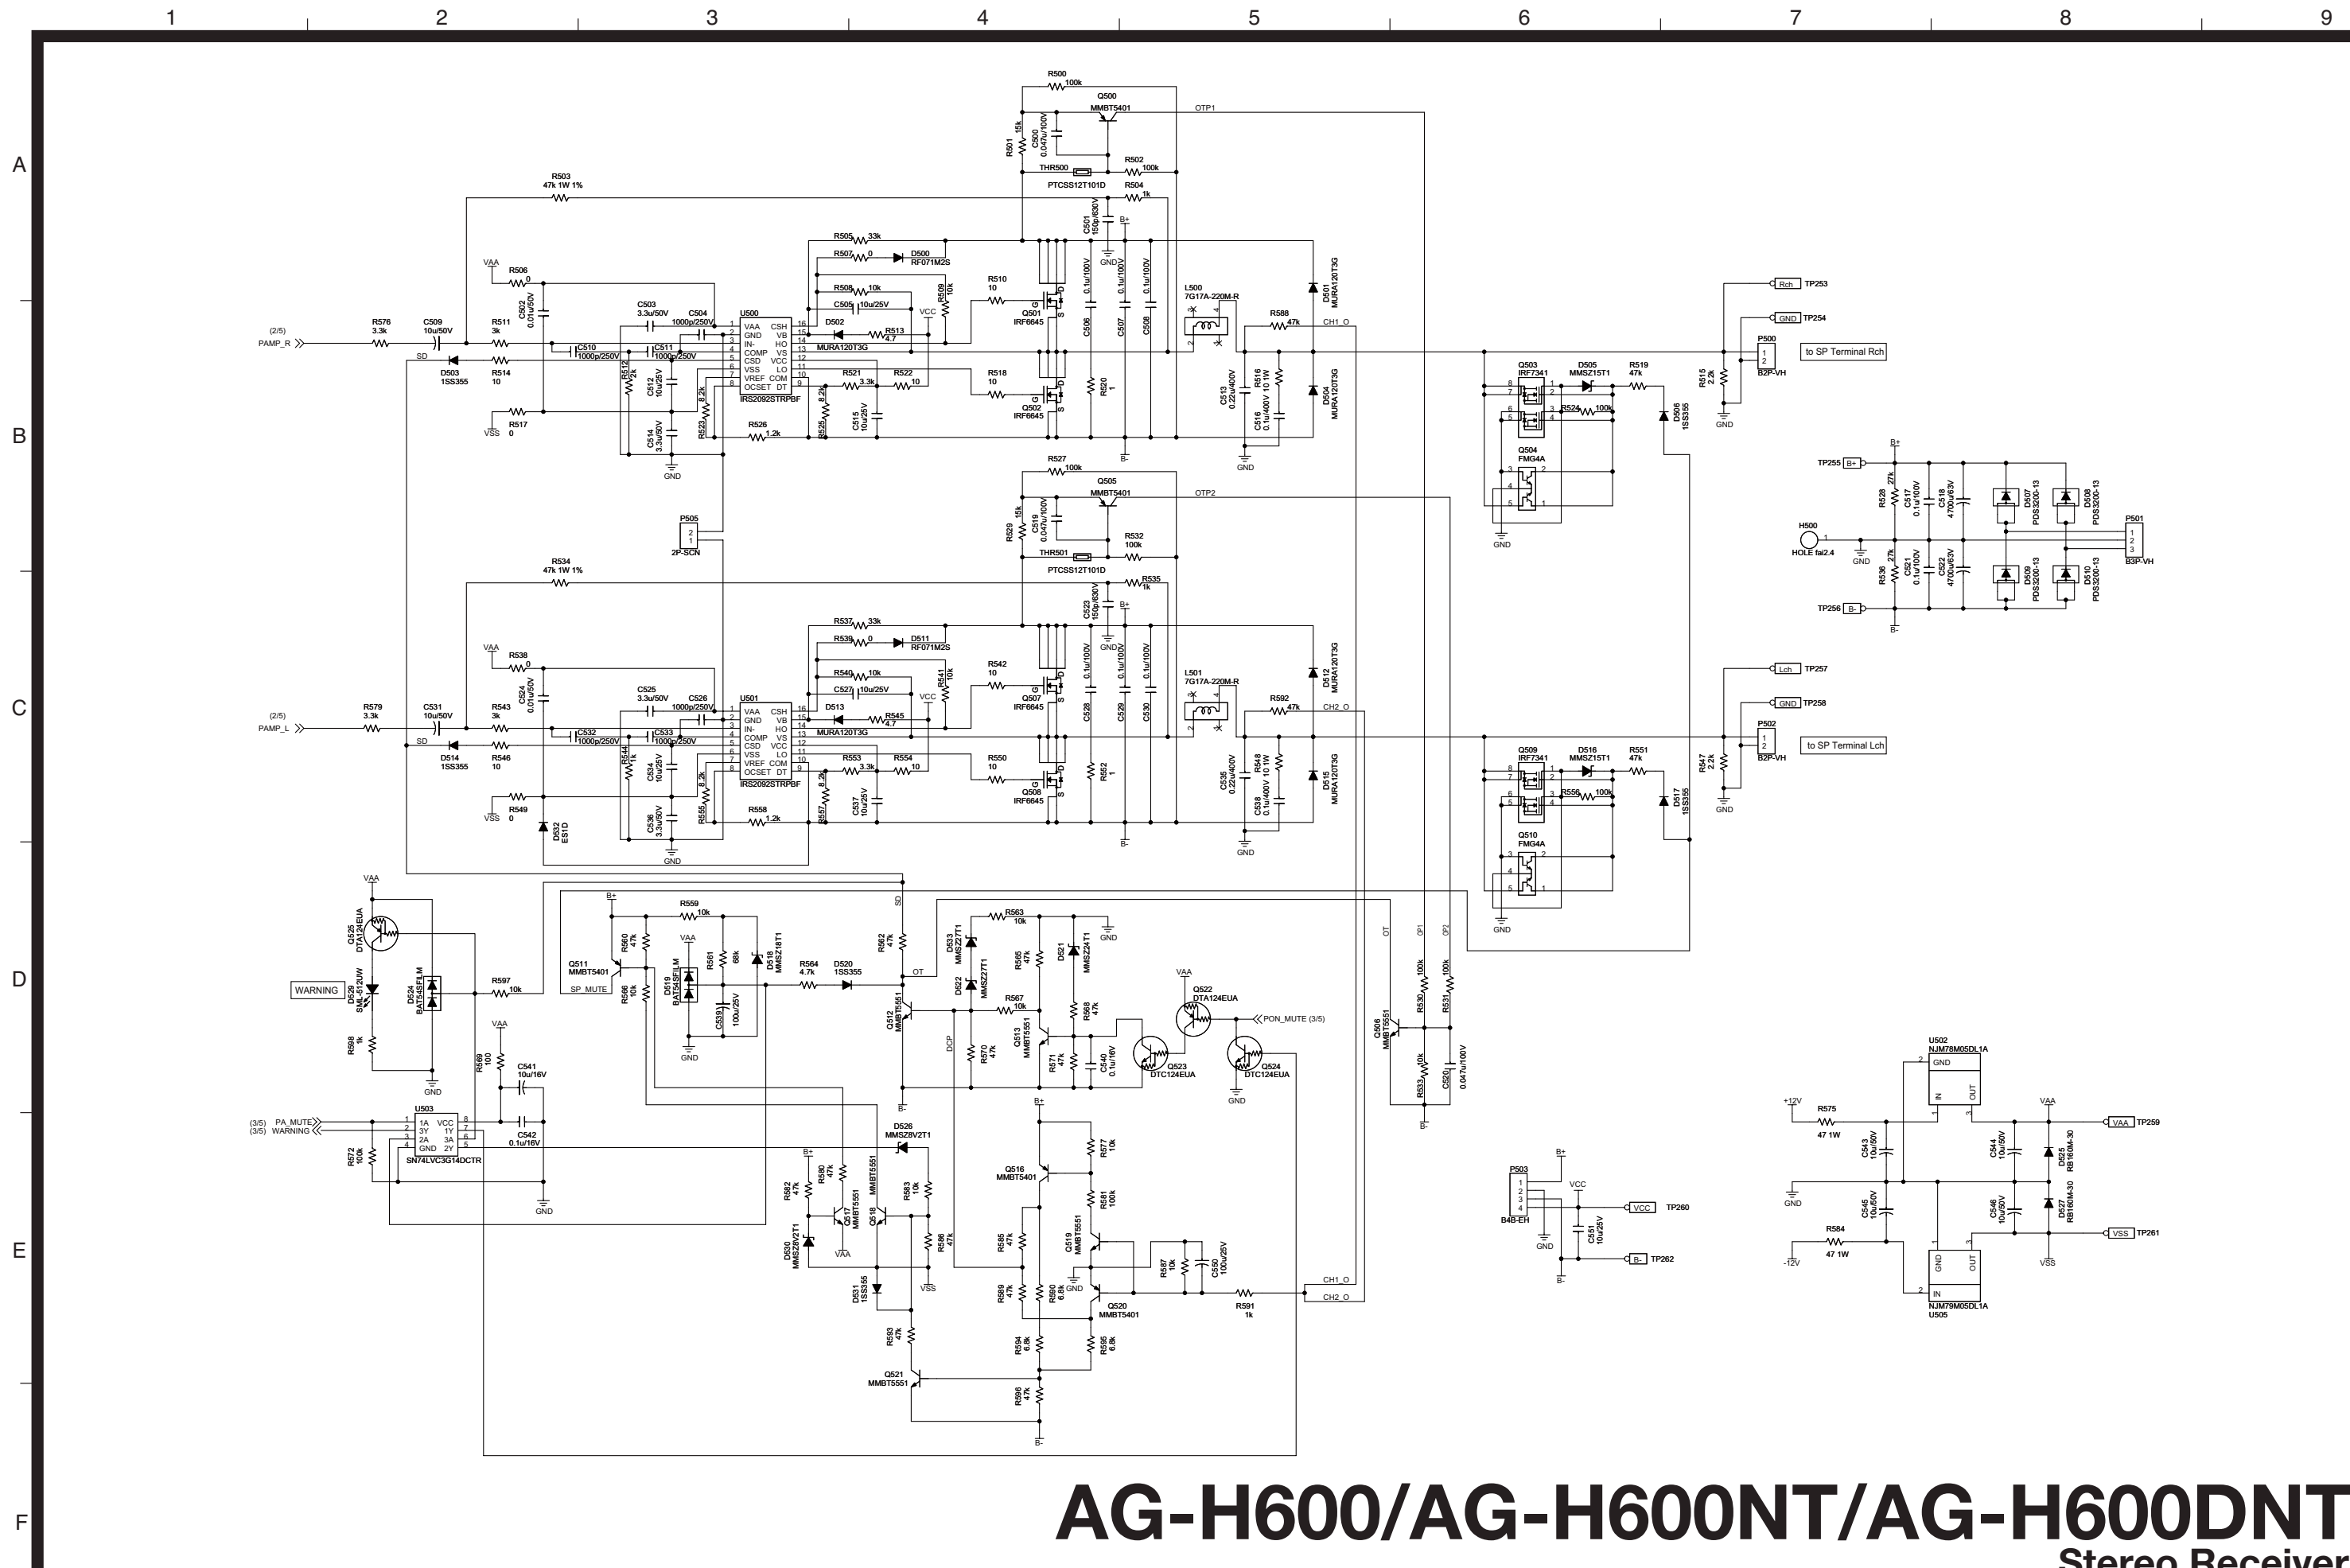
1 2 3 4 5 6 7 8 9

A

B

C

D

E

F

R500 100k
Q500 MMBT5401
OTP1
R501 15k
C500 0.047u/100V
R502 100k
THR500
PTCSS12T101D
R504 1k
R503 47k 1W 1%
C501 150p/630V
B+
GND
R505 33k
R507 0
D500 RF071M2S
R506 0
VAA
C502 0.01u/50V
R508 10k
R509 10k
R510 10
C505 10u/25V
VCC
C503 3.3u/50V
C504 1000p/250V
U500
Q501 IRF6645
C506 0.1u/100V
C507 0.1u/100V
C508 0.1u/100V
L500 7G17A-220M-R
D501 MURA120T3G
R588 47k
CH1_O
(2/5) PAMP_R
R576 3.3k
C509 10u/50V
R511 3k
C510 1000p/250V
C511 1000p/250V
SD
D503 1SS355
R514 10
R512 2k
C512 10u/25V
D502
MURA120T3G
R513 4.7
R521 3.3k
R522 10
R518 10
Q502 IRF6645
R520 1
C513 0.22u/400V
R516 10 1W
C516 0.1u/400V
D504 MURA120T3G
R517 0
VSS
C514 3.3u/50V
R523 8.2k
R526 1.2k
R525 8.2k
C515 10u/25V
R524 8.2k
GND
B-
VAA CSH
GND VB
IN- HO
COMP VS
CSD VCC
VSS LO
VREF COM
OCSET DT
IRS2092STRPBF
P505 2P-SCN
Q503 IRF7341
D505 MMSZ15T1
R519 47k
R515 2.2k
P500 B2P-VH
to SP Terminal Rch
Rch TP253
GND TP254
R524 100k
D506 1SS355
Q504 FMG4A
TP255 B+
R528 27k
C517 0.1u/100V
C518 4700u/63V
D507 PDS3200-13
D508 PDS3200-13
H500 HOLE fai2.4
P501 B3P-VH
R536 27k
C521 0.1u/100V
C522 4700u/63V
D509 PDS3200-13
D510 PDS3200-13
TP256 B-
R527 100k
Q505 MMBT5401
OTP2
R529 15k
C519 0.047u/100V
R532 100k
THR501
PTCSS12T101D
R535 1k
R534 47k 1W 1%
C523 150p/630V
R537 33k
R539 0
D511 RF071M2S
R538 0
C524 0.01u/50V
R540 10k
R541 10k
R542 10
C527 10u/25V
C525 3.3u/50V
C526 1000p/250V
U501
Q507 IRF6645
C528 0.1u/100V
C529 0.1u/100V
C530 0.1u/100V
L501 7G17A-220M-R
D512 MURA120T3G
R592 47k
CH2_O
(2/5) PAMP_L
R579 3.3k
C531 10u/50V
R543 3k
C532 1000p/250V
C533 1000p/250V
D513
MURA120T3G
R545 4.7
D514 1SS355
R546 10
R544 1k
C534 10u/25V
R553 3.3k
R554 10
R550 10
Q508 IRF6645
R552 1
C535 0.22u/400V
R548 10 1W
C538 0.1u/400V
D515 MURA120T3G
R549 0
D532 ES1D
C536 3.3u/50V
R555 8.2k
R558 1.2k
R557 8.2k
C537 10u/25V
Lch TP257
GND TP258
P502 B2P-VH
to SP Terminal Lch
Q509 IRF7341
D516 MMSZ15T1
R551 47k
R547 2.2k
R556 100k
D517 1SS355
Q510 FMG4A
Q525 DTA124EUA
D529 SML-512UW
WARNING
D524 BAT54SFILM
R597 10k
R598 1k
B+
R559 10k
Q511 MMBT5401
SP_MUTE
R560 47k
R566 10k
D519 BAT54SFILM
R561 68k
C539 100u/25V
D518 MMSZ18T1
R564 4.7k
D520 1SS355
R562 47k
OT
Q512 MMBT5551
R563 10k
D533 MMSZ27T1
D522 MMSZ27T1
R565 47k
D521 MMSZ24T1
R567 10k
R568 47k
Q513 MMBT5551
R570 47k
DCP
R571 47k
C540 0.1u/16V
Q523 DTC124EUA
Q522 DTA124EUA
PON_MUTE (3/5)
Q524 DTC124EUA
OT OP1 OP2
R530 100k
R531 100k
Q506 MMBT5551
R533 10k
C520 0.047u/100V
R569 100
C541 10u/16V
U503
(3/5) PA_MUTE
(3/5) WARNING
1A VCC
3Y 1Y
2A 3A
GND 2Y
SN74LVC3G14DCTR
C542 0.1u/16V
R572 100k
D526 MMSZ8V2T1
R582 47k
R580 47k
Q517 MMBT5551
Q518 MMBT5551
R583 10k
R586 47k
D530 MMSZ20V2T1
D531 1SS355
VSS
Q516 MMBT5401
R577 10k
R581 100k
R585 47k
Q519 MMBT5551
R587 10k
C550 100u/25V
R589 47k
R590 6.8k
Q520 MMBT5401
R591 1k
R593 47k
Q521 MMBT5551
R594 6.8k
R595 6.8k
R596 47k
P503 B4B-EH
C551 10u/25V
VCC TP260
B- TP262
U502 NJM78M05DL1A
+12V
R575 47 1W
C543 10u/50V
C544 10u/50V
D525 RB160M-30
VAA TP259
R584 47 1W
-12V
C545 10u/50V
C546 10u/50V
D527 RB160M-30
VSS TP261
NJM79M05DL1A U505
IN GND OUT
AG-H600/AG-H600NT/AG-H600DNT
Stereo Receiver